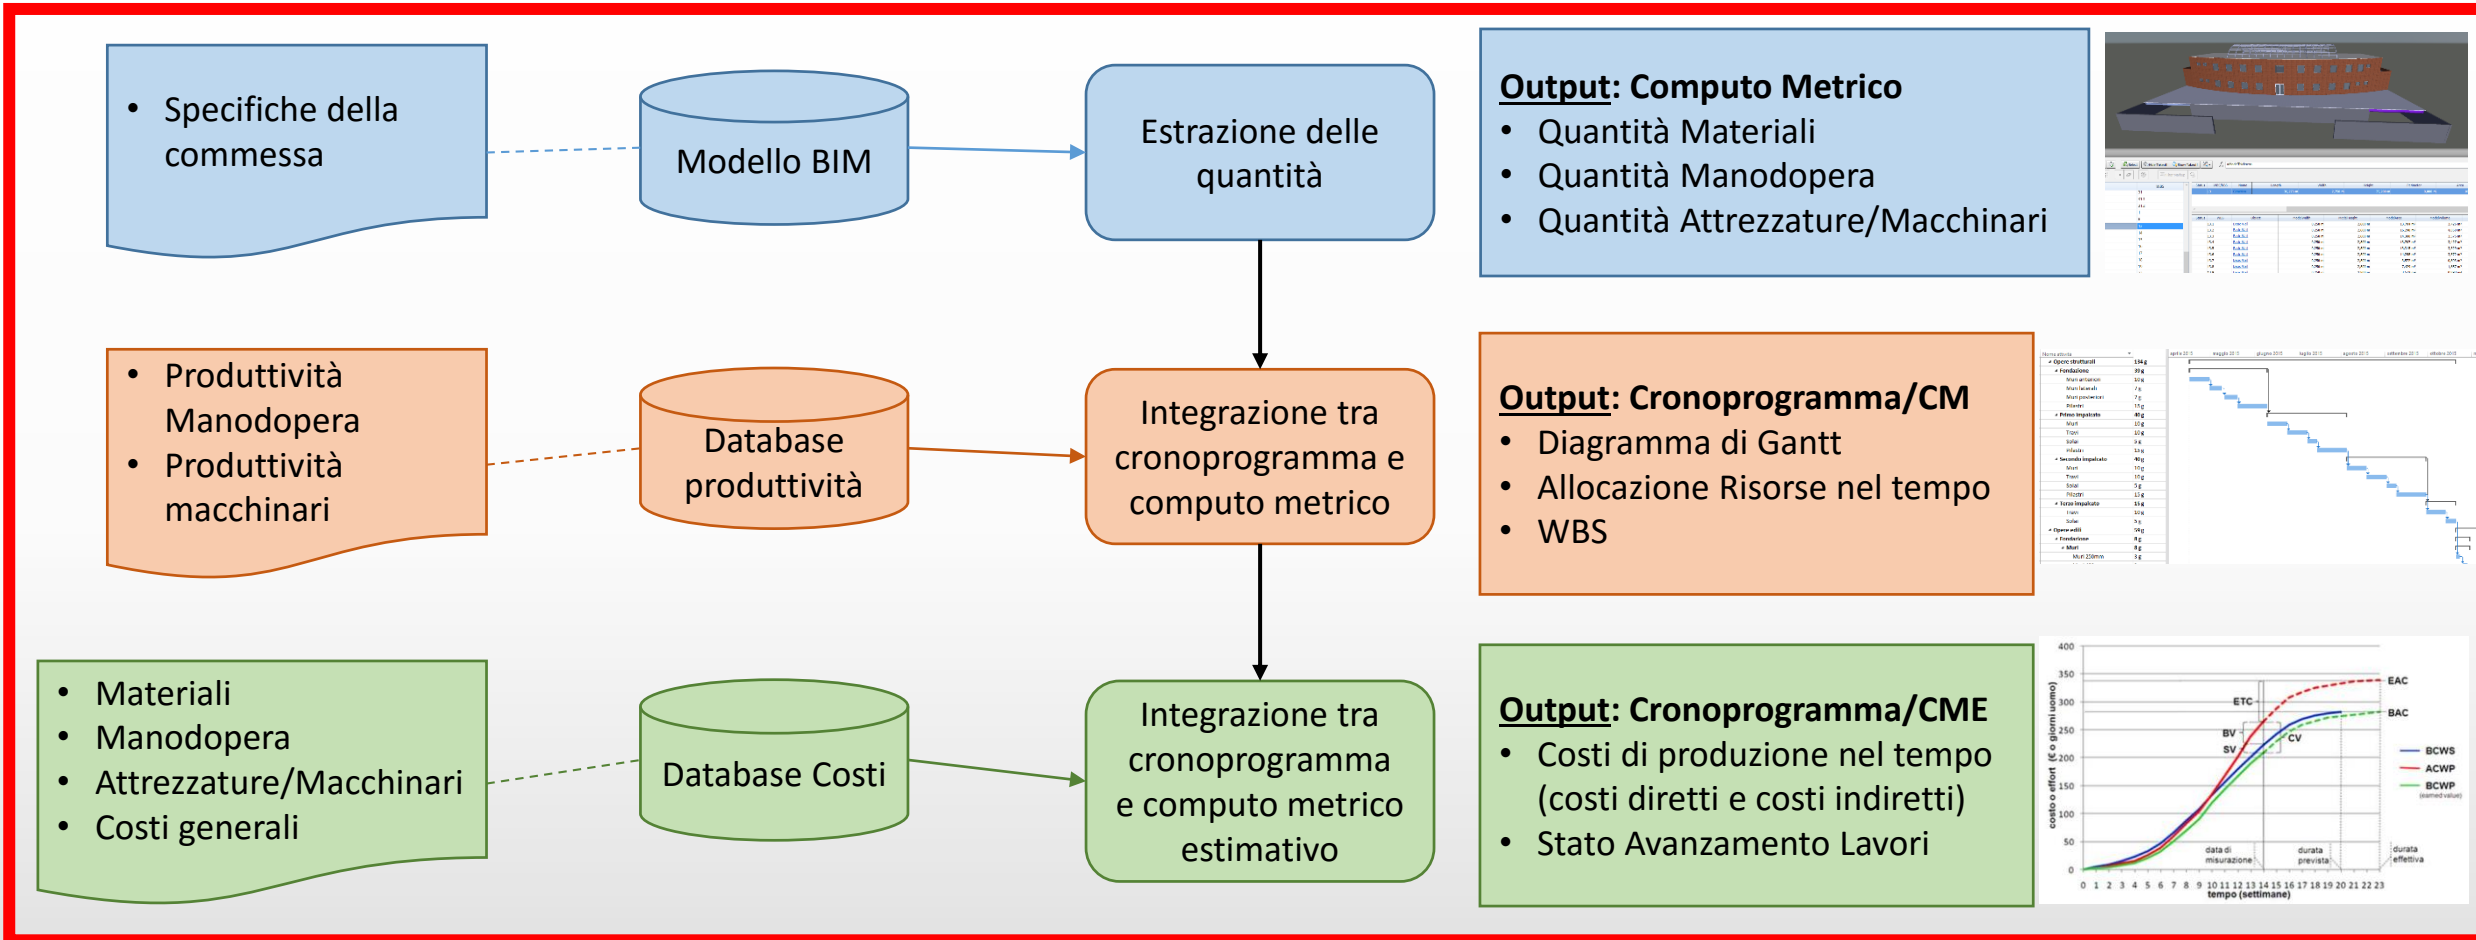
• Specifiche della commessa

Modello BIM

Estrazione delle quantità

Output: Computo Metrico
• Quantità Materiali
• Quantità Manodopera
• Quantità Attrezzature/Macchinari

• Produttività Manodopera
• Produttività macchinari

Database produttività

Integrazione tra cronoprogramma e computo metrico

Output: Cronoprogramma/CM
• Diagramma di Gantt
• Allocazione Risorse nel tempo
• WBS

• Materiali
• Manodopera
• Attrezzature/Macchinari
• Costi generali

Database Costi

Integrazione tra cronoprogramma e computo metrico estimativo

Output: Cronoprogramma/CME
• Costi di produzione nel tempo (costi diretti e costi indiretti)
• Stato Avanzamento Lavori

400
350
300
250
200
150
100
50
0
costo o effort (€ o giorni uomo)
EAC
ETC
BAC
BV
SV
CV
BCWS
ACWP
BCWP
(earned value)
data di misurazione
durata prevista
durata effettiva
0 1 2 3 4 5 6 7 8 9 10 11 12 13 14 15 16 17 18 19 20 21 22 23
tempo (settimane)